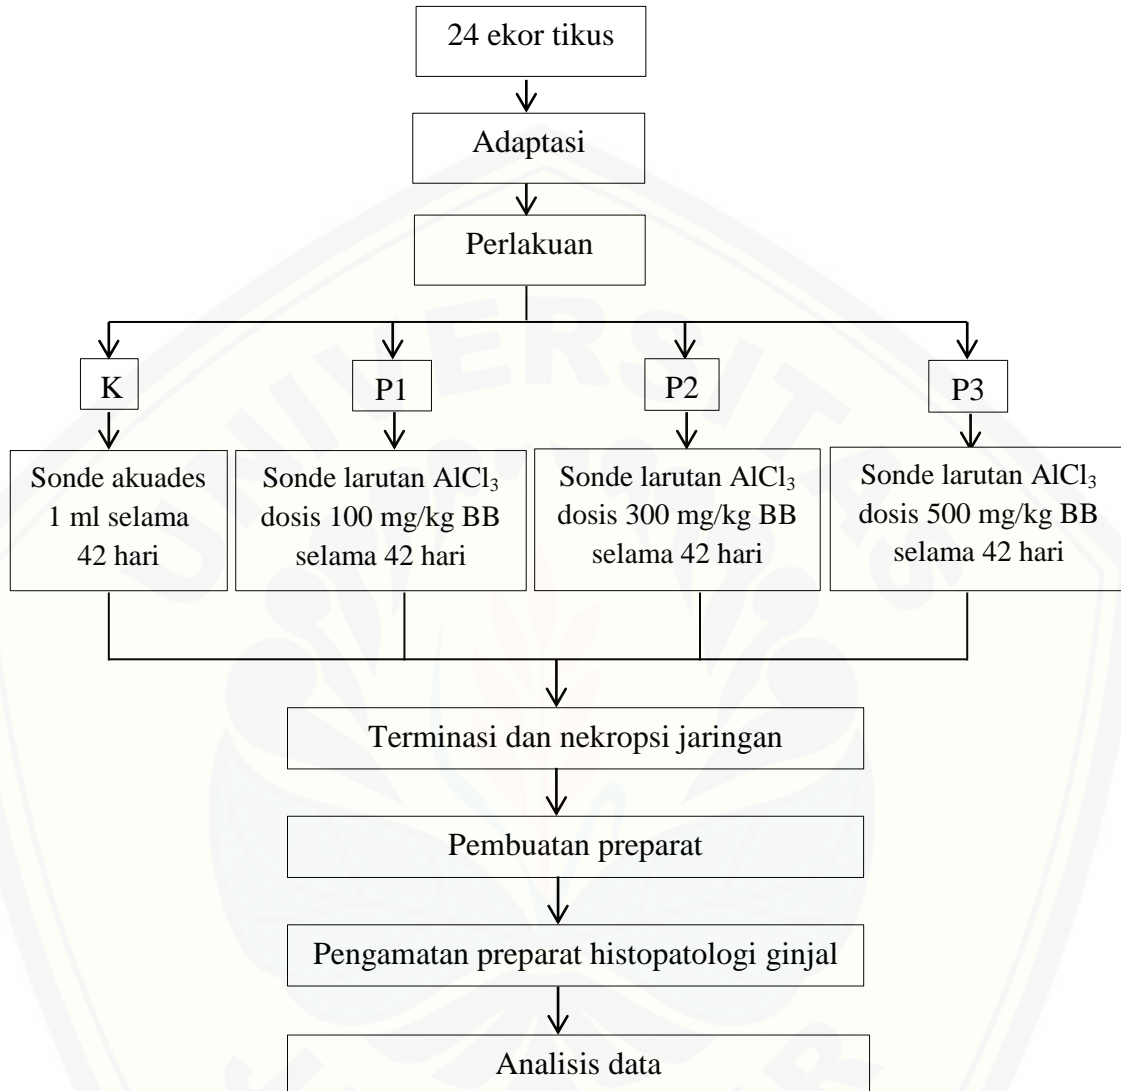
24 ekor tikus

Adaptasi

Perlakuan

K

P1

P2

P3

Sonde akuades 1 ml selama 42 hari

Sonde larutan $AlCl_3$ dosis 100 mg/kg BB selama 42 hari

Sonde larutan $AlCl_3$ dosis 300 mg/kg BB selama 42 hari

Sonde larutan $AlCl_3$ dosis 500 mg/kg BB selama 42 hari

Terminasi dan nekropsi jaringan

Pembuatan preparat

Pengamatan preparat histopatologi ginjal

Analisis data